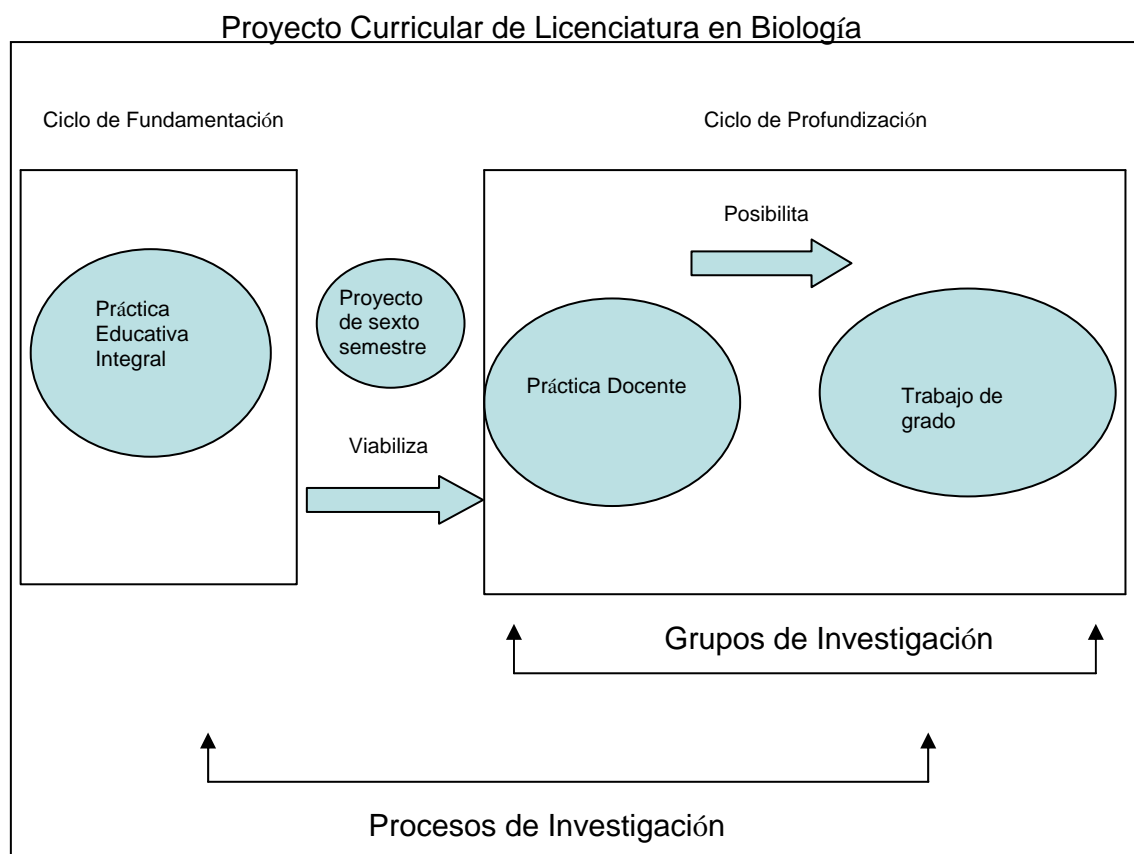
Proyecto Curricular de Licenciatura en Biología

Ciclo de Fundamentación

Ciclo de Profundización

Posibilita

Práctica Educativa Integral

Proyecto de sexto semestre

Práctica Docente

Trabajo de grado

Viabiliza

Grupos de Investigación

Procesos de Investigación